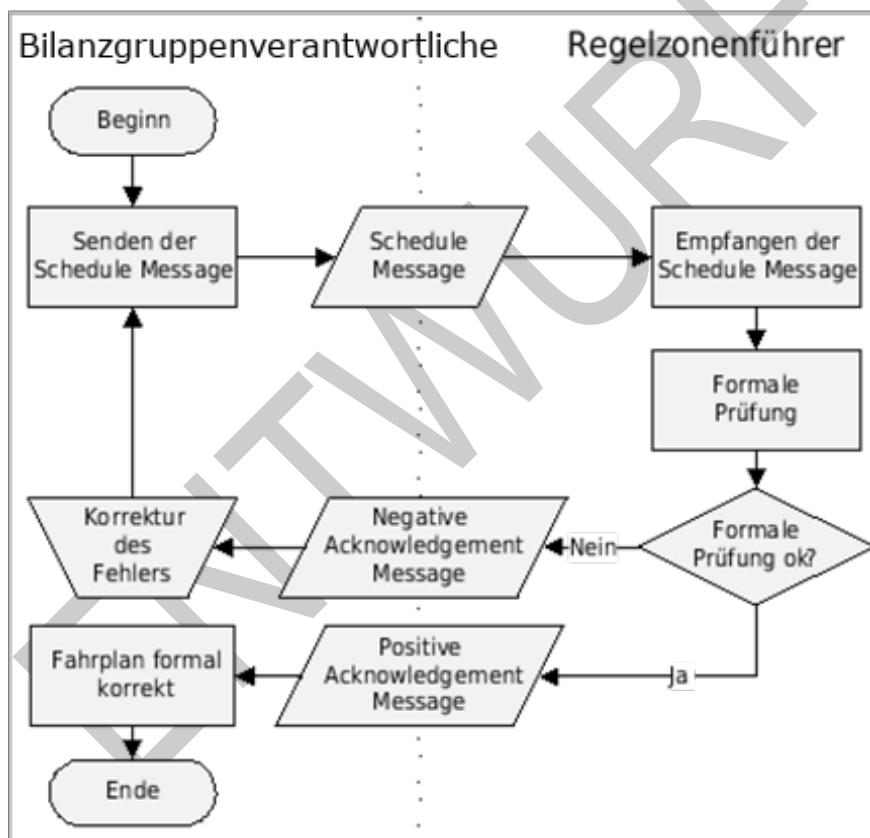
Bilanzgruppenverantwortliche

Regelzonenführer

Beginn

Senden der Schedule Message

Schedule Message

Empfangen der Schedule Message

Formale Prüfung

Formale Prüfung ok?

Nein

Negative Acknowledgement Message

Korrektur des Fehlers

Ja

Positive Acknowledgement Message

Fahrplan formal korrekt

Ende

ENTWURF